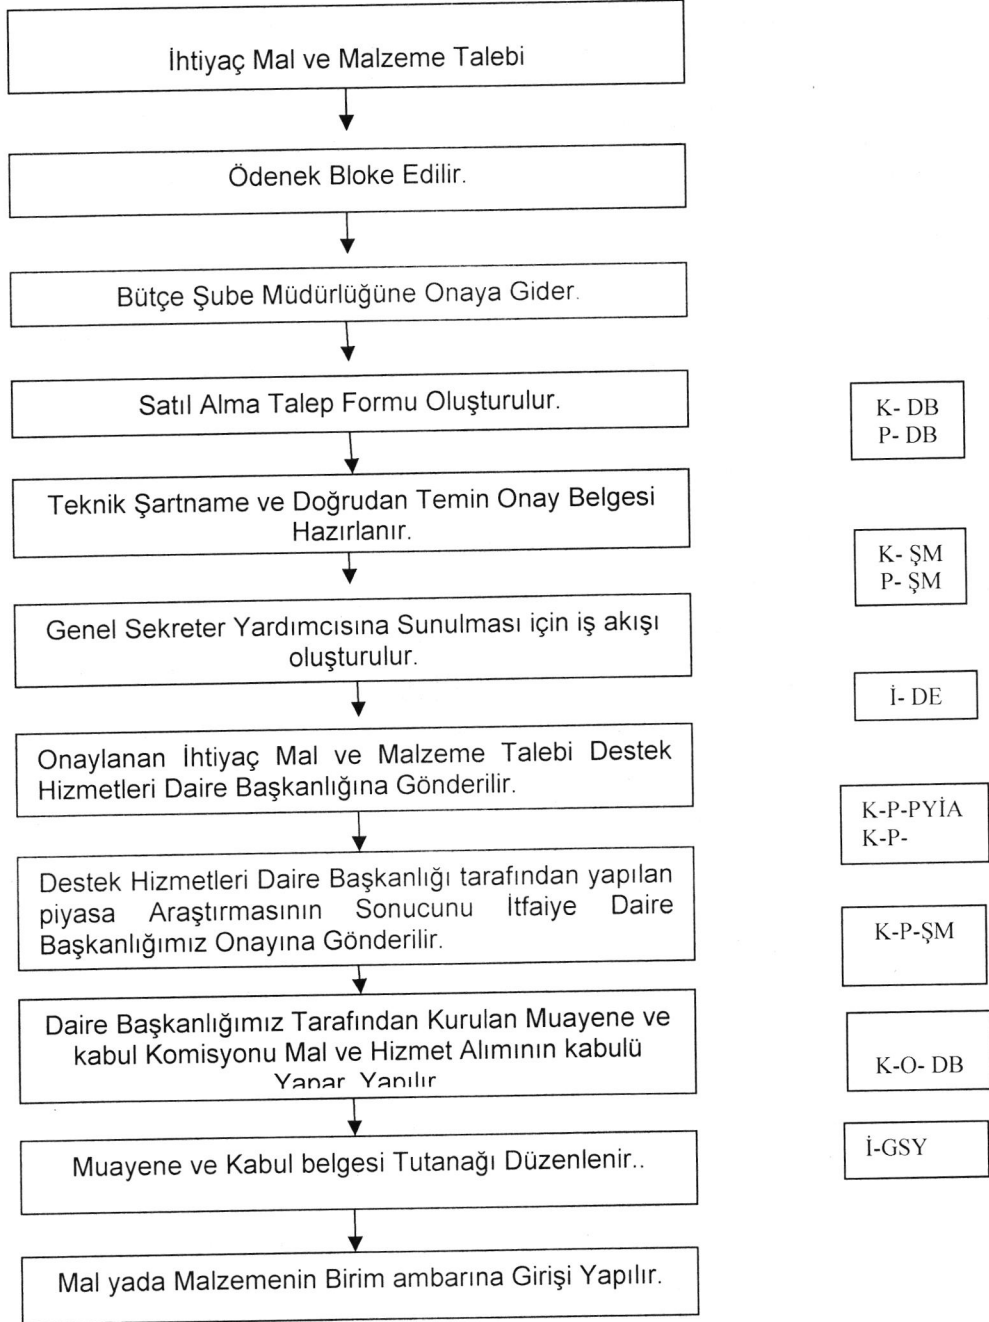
İhtiyaç Mal ve Malzeme Talebi

Ödenek Bloke Edilir.

Bütçe Şube Müdürlüğüne Onaya Gider.

Satıl Alma Talep Formu Oluşturulur.

K- DB
P- DB

Teknik Şartname ve Doğrudan Temin Onay Belgesi Hazırlanır.

K- ŞM
P- ŞM

Genel Sekreter Yardımcısına Sunulması için iş akışı oluşturulur.

İ- DE

Onaylanan İhtiyaç Mal ve Malzeme Talebi Destek Hizmetleri Daire Başkanlığına Gönderilir.

K-P-PYİA
K-P-

Destek Hizmetleri Daire Başkanlığı tarafından yapılan piyasa Araştırmasının Sonucunu İtfaiye Daire Başkanlığımız Onayına Gönderilir.

K-P-ŞM

Daire Başkanlığımız Tarafından Kurulan Muayene ve kabul Komisyonu Mal ve Hizmet Alımının kabulü Yapar. Yapılır

K-O- DB

İ-GSY

Muayene ve Kabul belgesi Tutanağı Düzenlenir..

Mal yada Malzemenin Birim ambarına Girişi Yapılır.